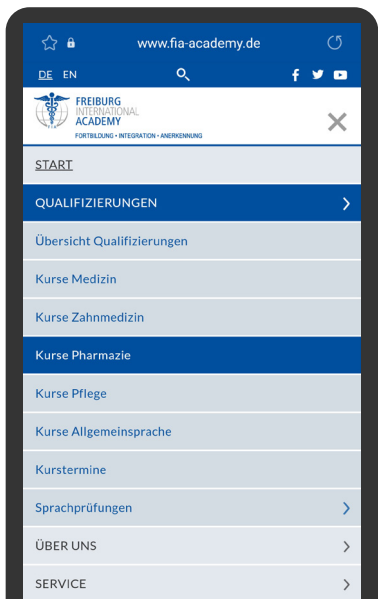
www.fia-academy.de

DE EN

FREIBURG
INTERNATIONAL
ACADEMY
FORTBILDUNG • INTEGRATION • ANERKENNUNG

START

QUALIFIZIERUNGEN

Übersicht Qualifizierungen

Kurse Medizin

Kurse Zahnmedizin

Kurse Pharmazie

Kurse Pflege

Kurse Allgemeinsprache

Kurstermine

Sprachprüfungen

ÜBER UNS

SERVICE